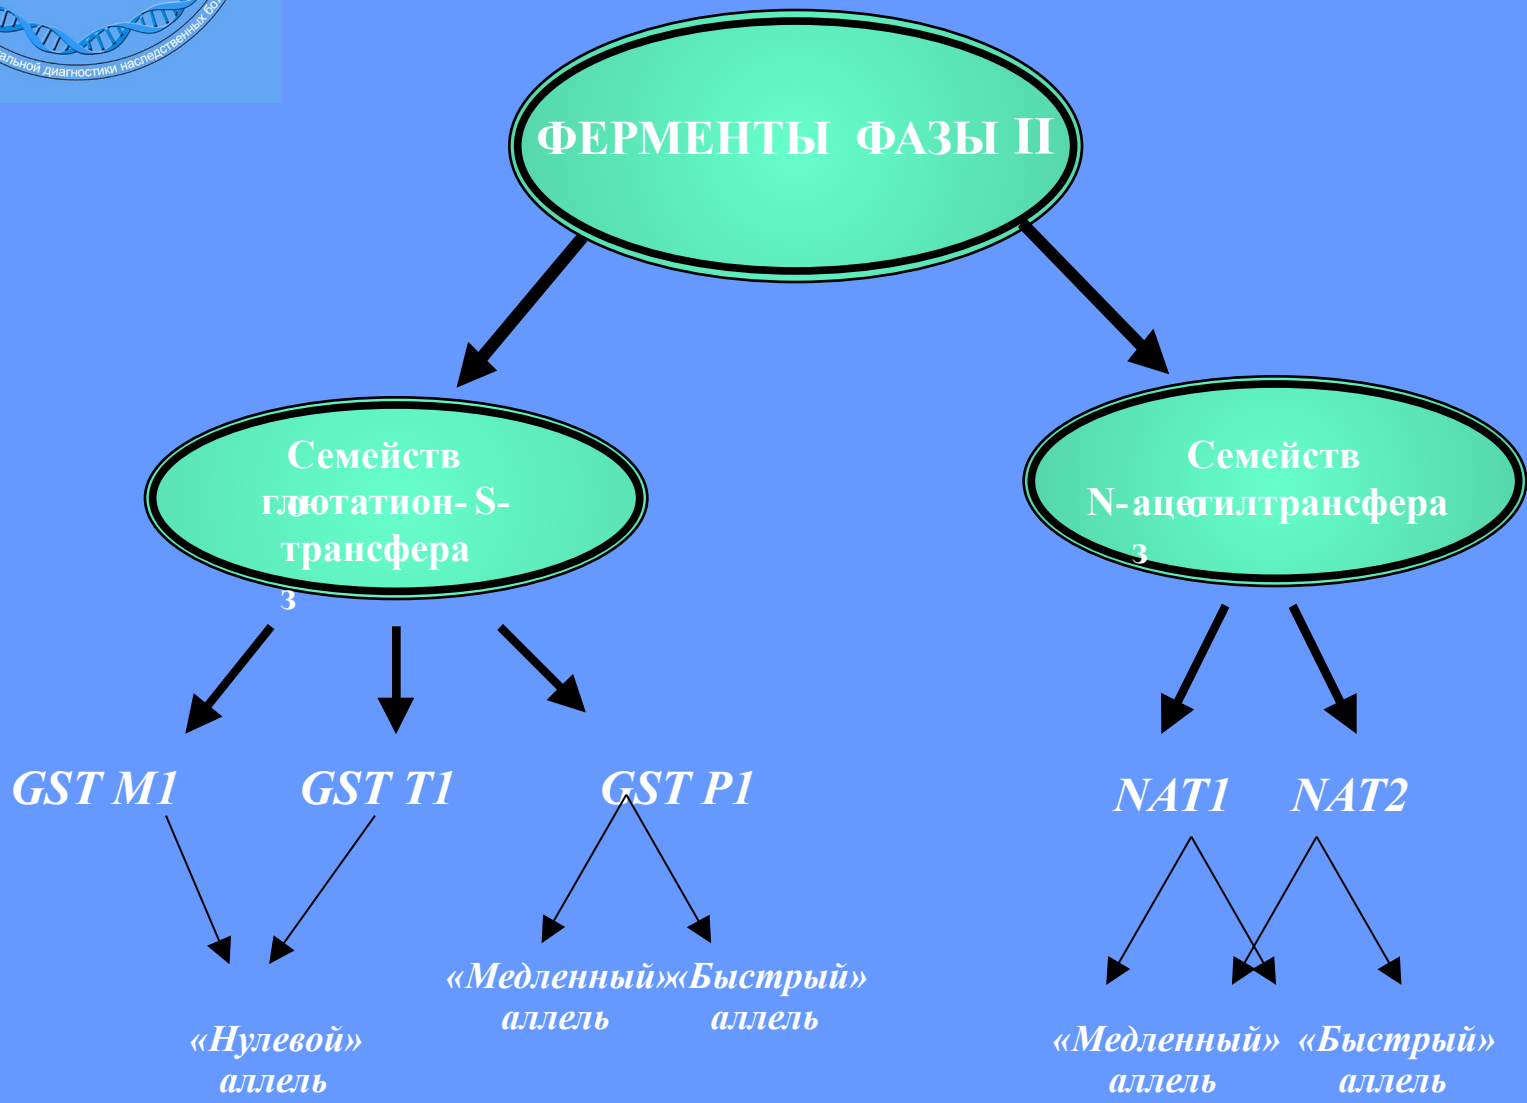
альной диагностики наследственных бо

ФЕРМЕНТЫ ФАЗЫ II

Семейство глютатион-S-трансфераз

Семейство N-ацетилтрансфераз

GST M1

GST T1

GST P1

NAT1

NAT2

«Нулевой» аллель

«Медленный» аллель

«Быстрый» аллель

«Медленный» аллель

«Быстрый» аллель